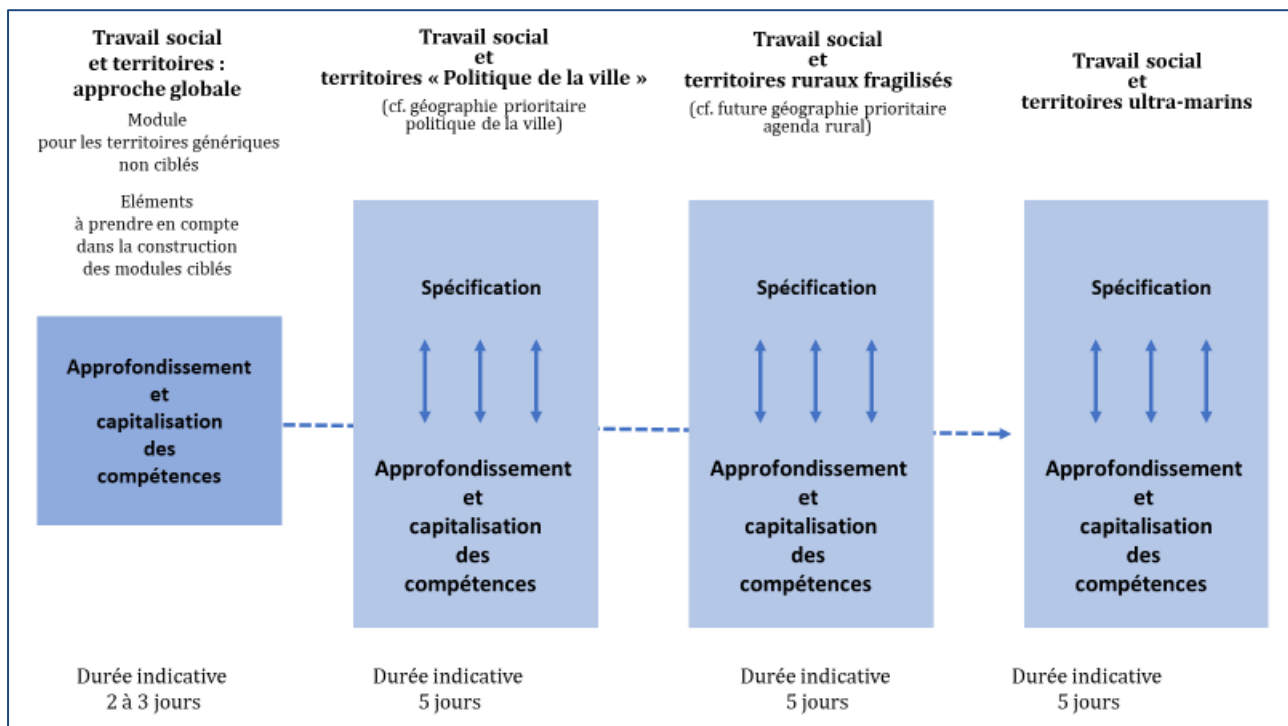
Travail social et territoires : approche globale

Module pour les territoires génériques non ciblés

Eléments à prendre en compte dans la construction des modules ciblés

Approfondissement et capitalisation des compétences

Durée indicative 2 à 3 jours

Travail social et territoires « Politique de la ville »

(cf. géographie prioritaire politique de la ville)

Spécification

Approfondissement et capitalisation des compétences

Durée indicative 5 jours

Travail social et territoires ruraux fragilisés

(cf. future géographie prioritaire agenda rural)

Spécification

Approfondissement et capitalisation des compétences

Durée indicative 5 jours

Travail social et territoires ultra-marins

Spécification

Approfondissement et capitalisation des compétences

Durée indicative 5 jours